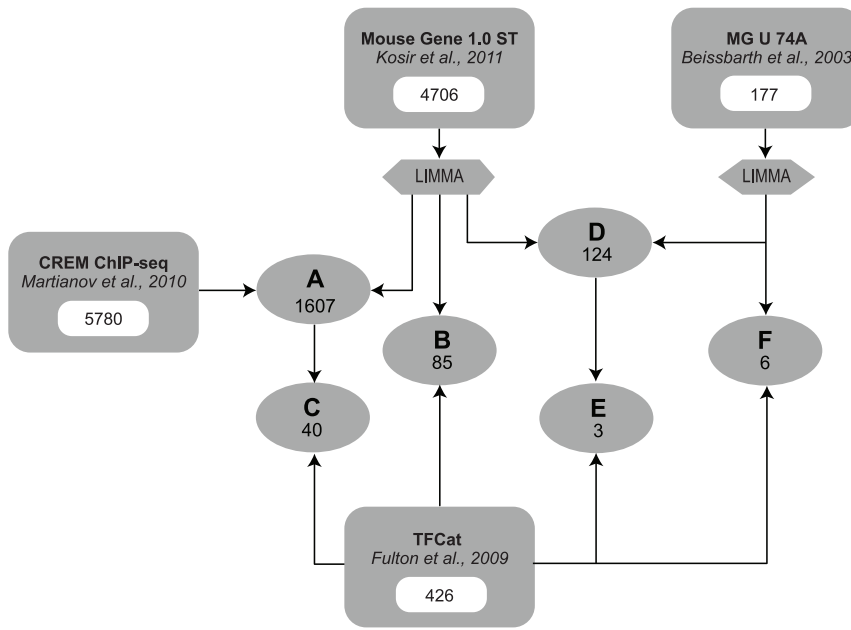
Mouse Gene 1.0 ST
Kosir et al., 2011
4706

MG U 74A
Beissbarth et al., 2003
177

LIMMA

LIMMA

CREM ChIP-seq
Martianov et al., 2010
5780

A
1607

B
85

D
124

F
6

C
40

E
3

TFCat
Fulton et al., 2009
426